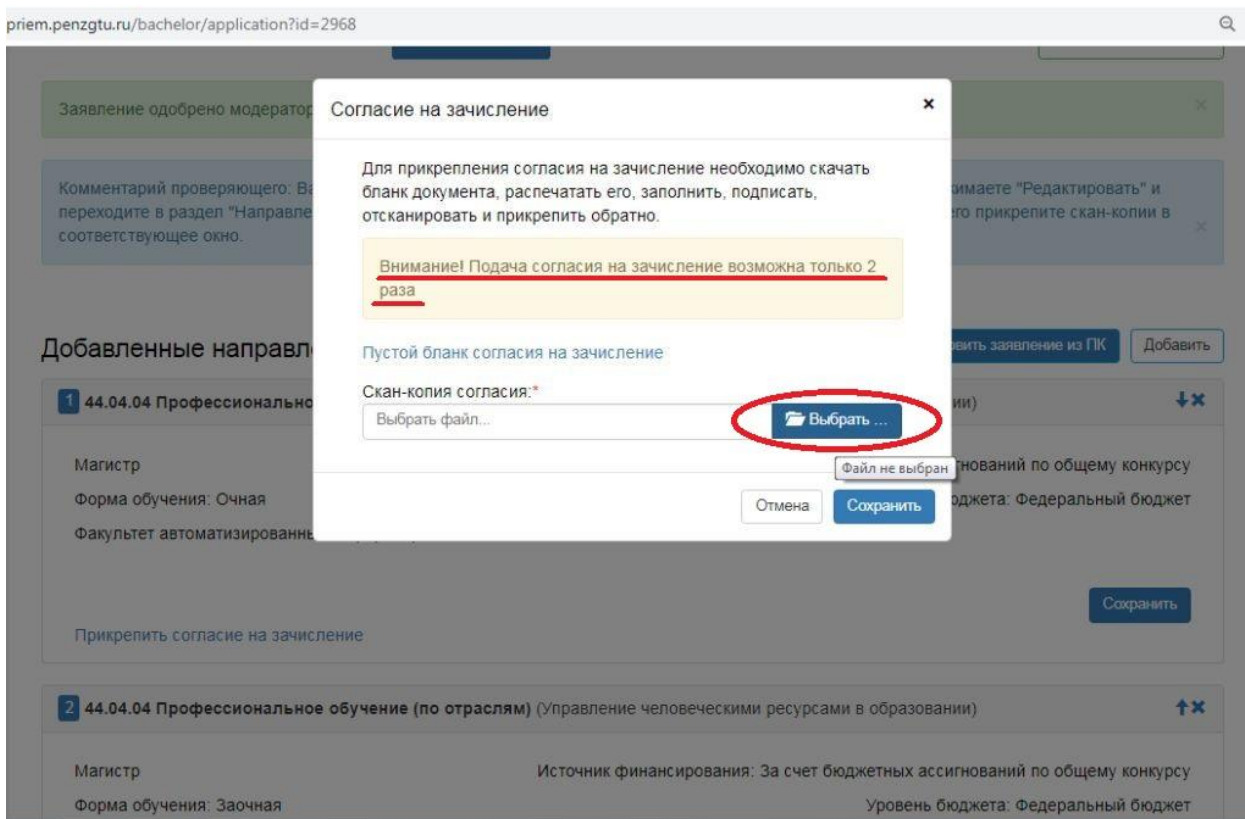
priem.penzgtu.ru/bachelor/application?id=2968

Заявление одобрено модератор

Комментарий проверяющего: Ва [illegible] переходите в раздел "Направле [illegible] соответствующее окно.

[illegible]имаете "Редактировать" и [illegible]его прикрепите скан-копии в

Согласие на зачисление

×

Для прикрепления согласия на зачисление необходимо скачать бланк документа, распечатать его, заполнить, подписать, отсканировать и прикрепить обратно.

Внимание! Подача согласия на зачисление возможна только 2 раза

Пустой бланк согласия на зачисление

Скан-копия согласия:*

Выбрать файл...

Выбрать ...

Файл не выбран

Отмена

Сохранить

Добавленные направл

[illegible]вить заявление из ПК

Добавить

1 44.04.04 Профессионально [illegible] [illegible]ии)

Магистр

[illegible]нований по общему конкурсу

Форма обучения: Очная

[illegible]джета: Федеральный бюджет

Факультет автоматизированн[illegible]

Сохранить

Прикрепить согласие на зачисление

2 44.04.04 Профессиональное обучение (по отраслям) (Управление человеческими ресурсами в образовании)

Магистр

Источник финансирования: За счет бюджетных ассигнований по общему конкурсу

Форма обучения: Заочная

Уровень бюджета: Федеральный бюджет